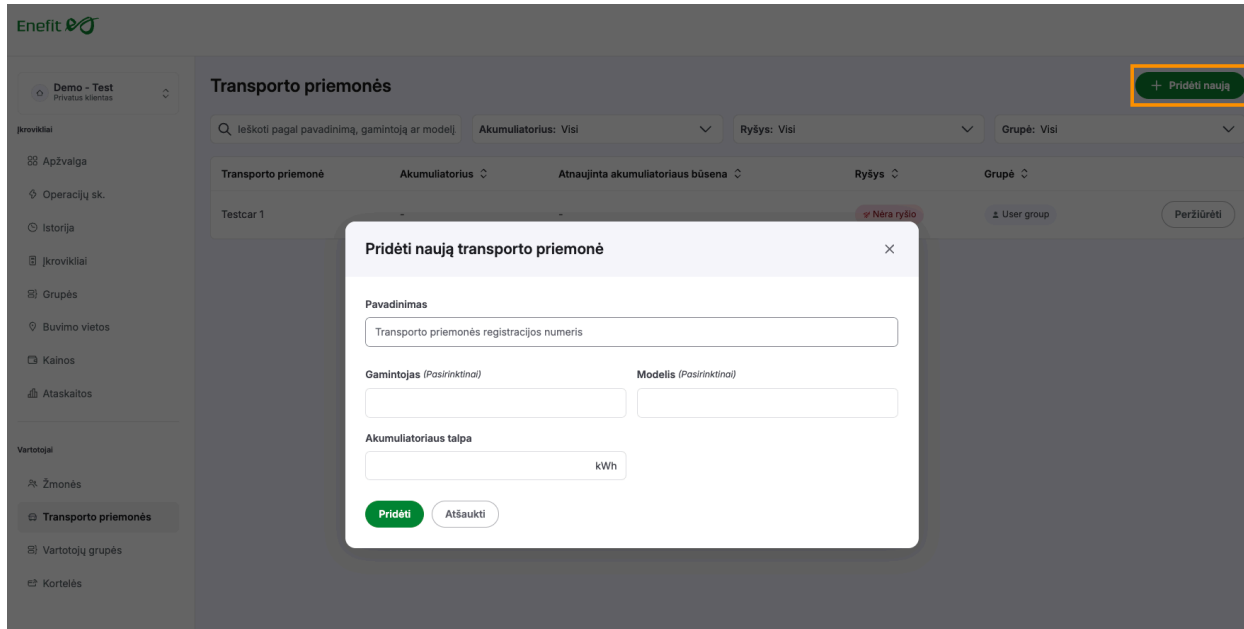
Enefit

Demo - Test
Privatus klientas

Įkrovikliai

Apžvalga

Operacijų sk.

Istorija

Įkrovikliai

Grupės

Buvimo vietos

Kainos

Ataskaitos

Vartotojai

Žmonės

Transporto priemonės

Vartotojų grupės

Kortelės

Transporto priemonės

+ Pridėti naują

Ieškoti pagal pavadinimą, gamintoją ar modelį

Akumuliatorius: Visi

Ryšys: Visi

Grupė: Visi

| Transporto priemonė | Akumuliatorius | Atnaujinta akumuliatoriaus būsena | Ryšys | Grupė | |
|---|---|---|---|---|---|
| Testcar 1 | - | - | Nėra ryšio | User group | Peržiūrėti |

Pridėti naują transporto priemonė

×

Pavadinimas

Transporto priemonės registracijos numeris

Gamintojas (Pasirinktinai)

Modelis (Pasirinktinai)

Akumuliatoriaus talpa

kWh

Pridėti

Atšaukti